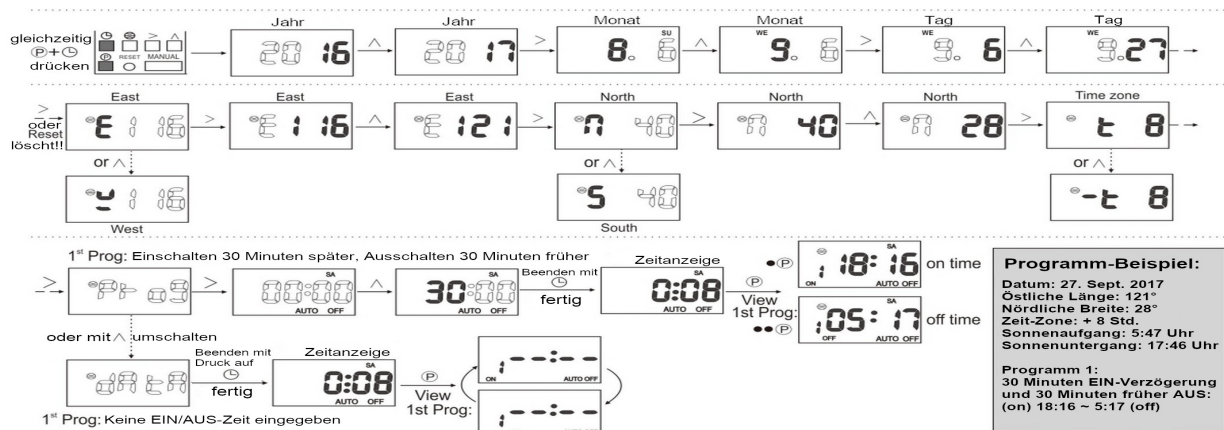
gleichzeitig
P+⏲
drücken

RESET MANUAL

Jahr
20 16

Jahr
20 17

Monat
SU
8. 6

Monat
WE
9. 6

Tag
WE
9. 6

Tag
WE
9.27

oder Reset löscht!!

East
E 1 16

East
E 1 16

East
E 121

North
n 40

North
n 40

North
28

Time zone
t 8

or ∧
y 1 16
West

or ∧
S 40
South

or ∧
-t 8

1$^{st}$ Prog: Einschalten 30 Minuten später, Ausschalten 30 Minuten früher

Pr 09

SA
00:00
AUTO OFF

SA
30:00
AUTO OFF

Beenden mit ⏲
fertig

Zeitanzeige
SA
0:08
AUTO OFF

View 1st Prog:

SA
1 18:16
ON AUTO OFF
on time

1 05:17
OFF AUTO OFF
off time

oder mit ∧ umschalten

dAtA

Beenden mit Druck auf ⏲
fertig

Zeitanzeige
SA
0:08
AUTO OFF

P
View 1st Prog:

1 --:--
ON AUTO OFF

1 --:--

1$^{st}$ Prog: Keine EIN/AUS-Zeit eingegeben

Programm-Beispiel:

Datum: 27. Sept. 2017
Östliche Länge: 121°
Nördliche Breite: 28°
Zeit-Zone: + 8 Std.
Sonnenaufgang: 5:47 Uhr
Sonnenuntergang: 17:46 Uhr

Programm 1:
30 Minuten EIN-Verzögerung und 30 Minuten früher AUS:
(on) 18:16 ~ 5:17 (off)